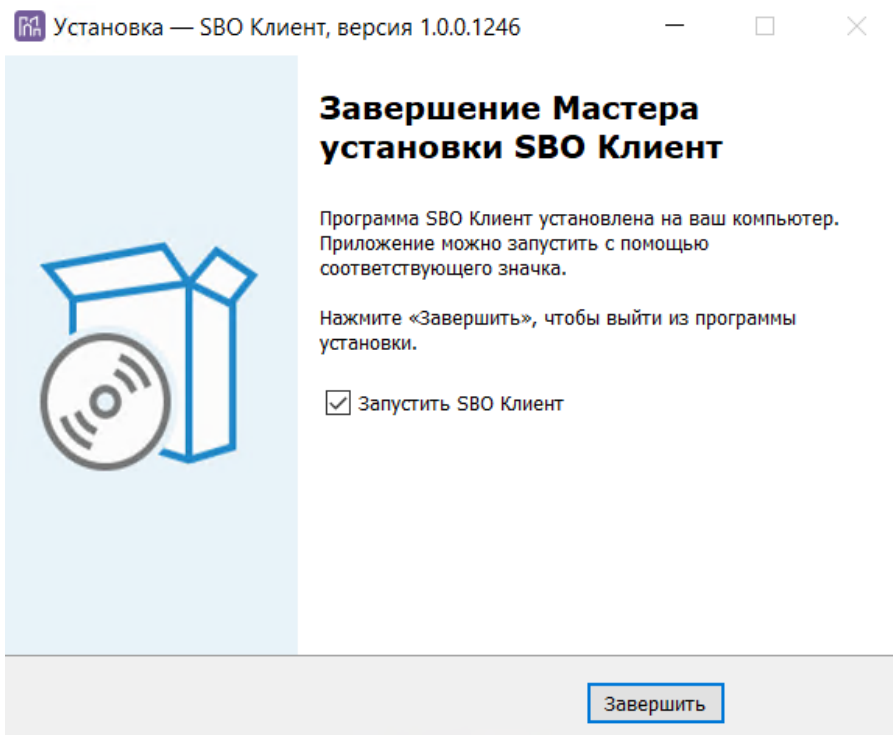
Установка — SBO Клиент, версия 1.0.0.1246

Завершение Мастера установки SBO Клиент

Программа SBO Клиент установлена на ваш компьютер. Приложение можно запустить с помощью соответствующего значка.

Нажмите «Завершить», чтобы выйти из программы установки.

Запустить SBO Клиент

Завершить